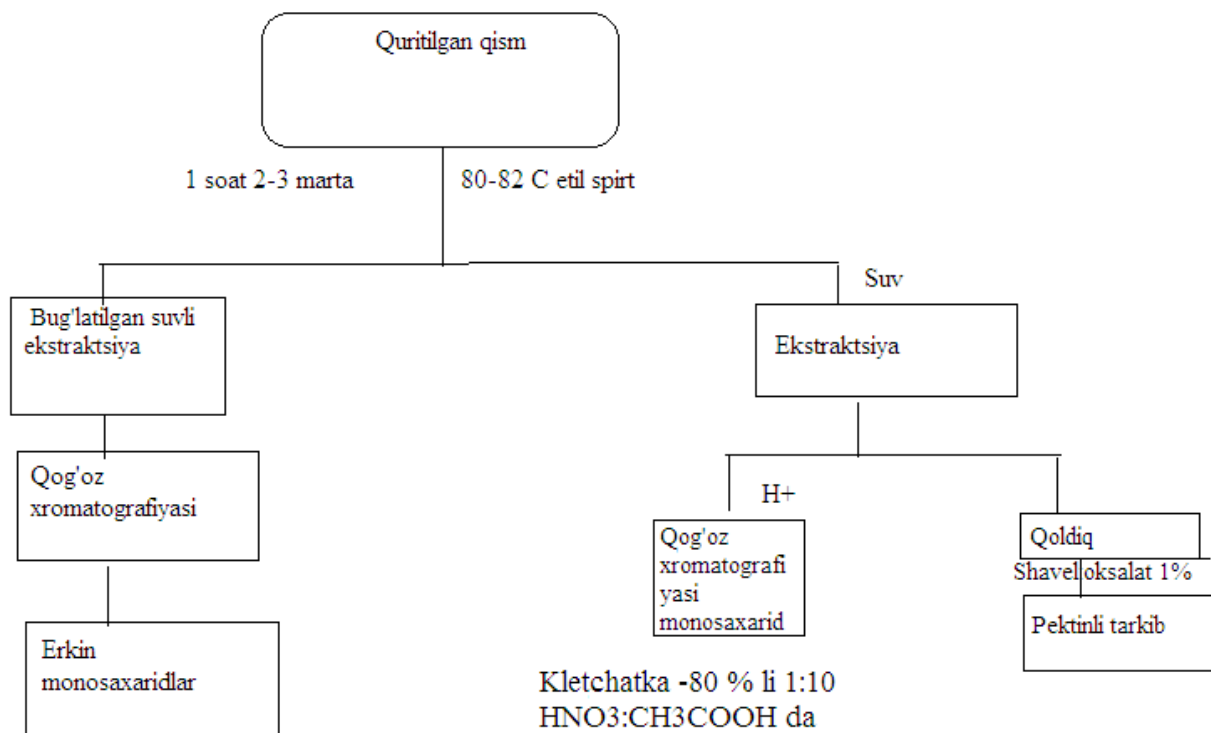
Quritilgan qism

1 soat 2-3 marta

80-82 C etil spirt

Suv

Bug'latilgan suvli ekstraktsiya

Ekstraktsiya

Qog'oz xromatografiyasi

H+

Qog'oz xromatografiyasi monosaxarid

Qoldiq

Shavel oksalat 1%

Pektinli tarkib

Erkin monosaxaridlar

Kletchatka -80 % li 1:10 $HNO_3$:$CH_3COOH$ da